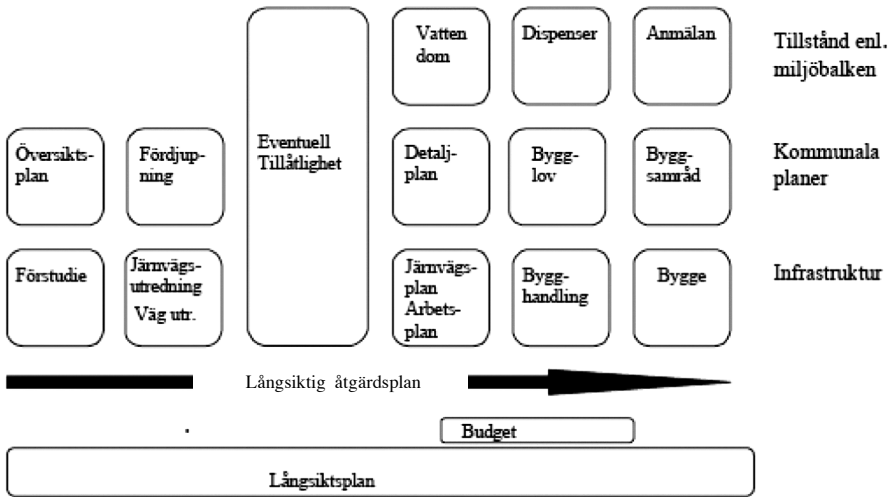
Vatten dom

Dispenser

Anmälan

Tillstånd enl. miljöbalken

Översikts-plan

Fördjup-ning

Eventuell Tillåtlighet

Detalj-plan

Bygg-lov

Bygg-samråd

Kommunala planer

Förstudie

Järnvägs-utredning Väg utr.

Järnvägs-plan Arbets-plan

Bygg-handling

Bygge

Infrastruktur

Långsiktig åtgärdsplan

Budget

Långsiktsplan